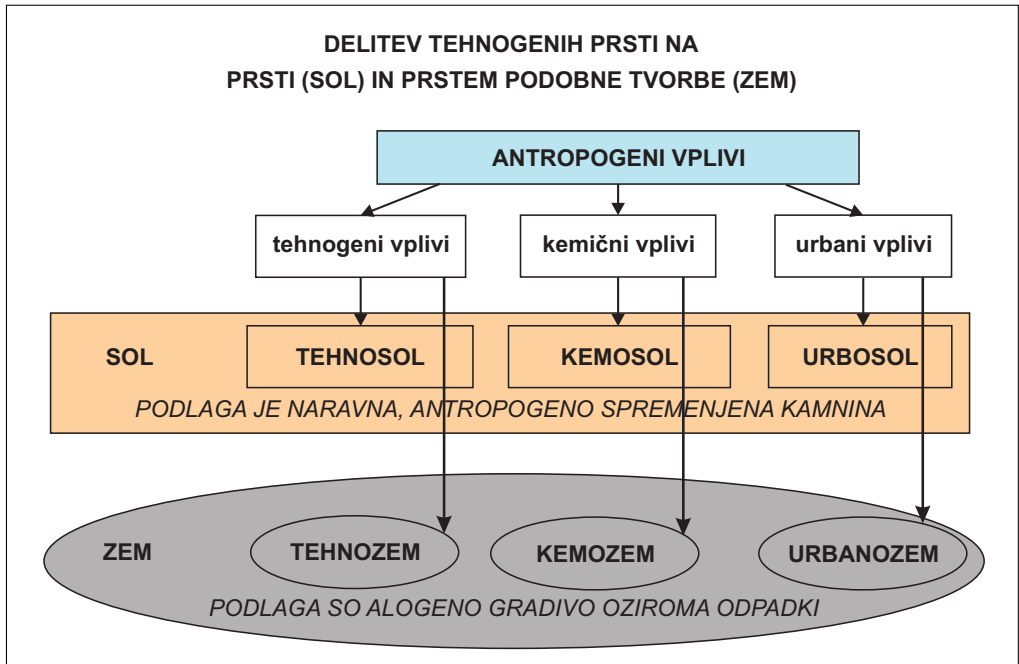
DELITEV TEHNOGENIH PRSTI NA
PRSTI (SOL) IN PRSTEM PODOBNE TVORBE (ZEM)

ANTROPOGENI VPLIVI

tehnogeni vplivi

kemični vplivi

urbani vplivi

SOL

TEHNOSOL

KEMOSOL

URBOSOL

PODLAGA JE NARAVNA, ANTROPOGENO SPREMENJENA KAMNINA

ZEM

TEHNOZEM

KEMOZEM

URBANOZEM

PODLAGA SO ALOGENO GRADIVO OZIROMA ODPADKI